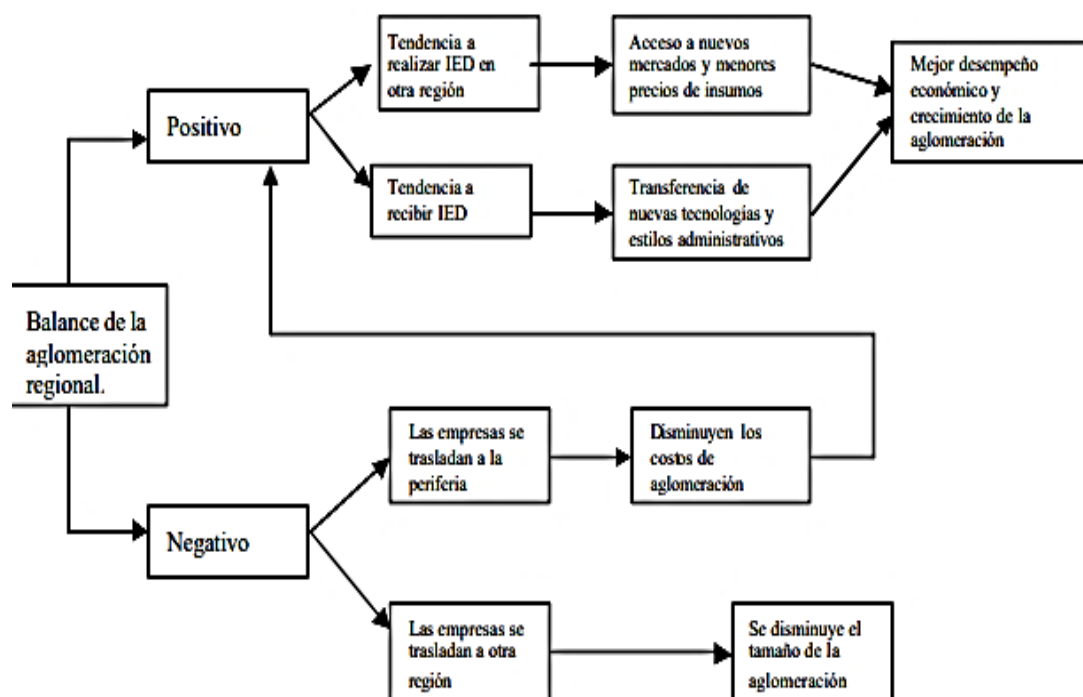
Balance de la aglomeración regional.

Positivo

Tendencia a realizar IED en otra región

Acceso a nuevos mercados y menores precios de insumos

Tendencia a recibir IED

Transferencia de nuevas tecnologías y estilos administrativos

Mejor desempeño económico y crecimiento de la aglomeración

Negativo

Las empresas se trasladan a la periferia

Disminuyen los costos de aglomeración

Las empresas se trasladan a otra región

Se disminuye el tamaño de la aglomeración